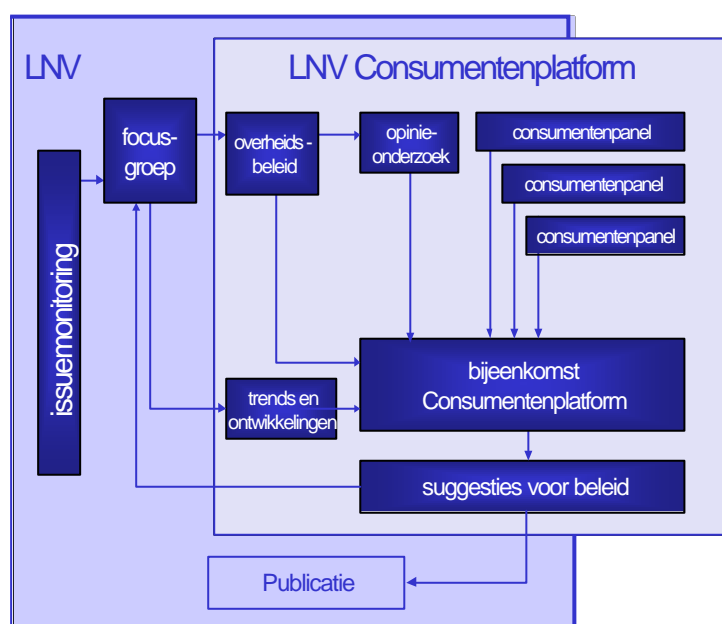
LNV

LNV Consumentenplatform

issuemonitoring

focus-groep

overheids - beleid

opinie-onderzoek

consumentenpanel

consumentenpanel

consumentenpanel

trends en ontwikkelingen

bijeenkomst Consumentenplatform

suggesties voor beleid

Publicatie